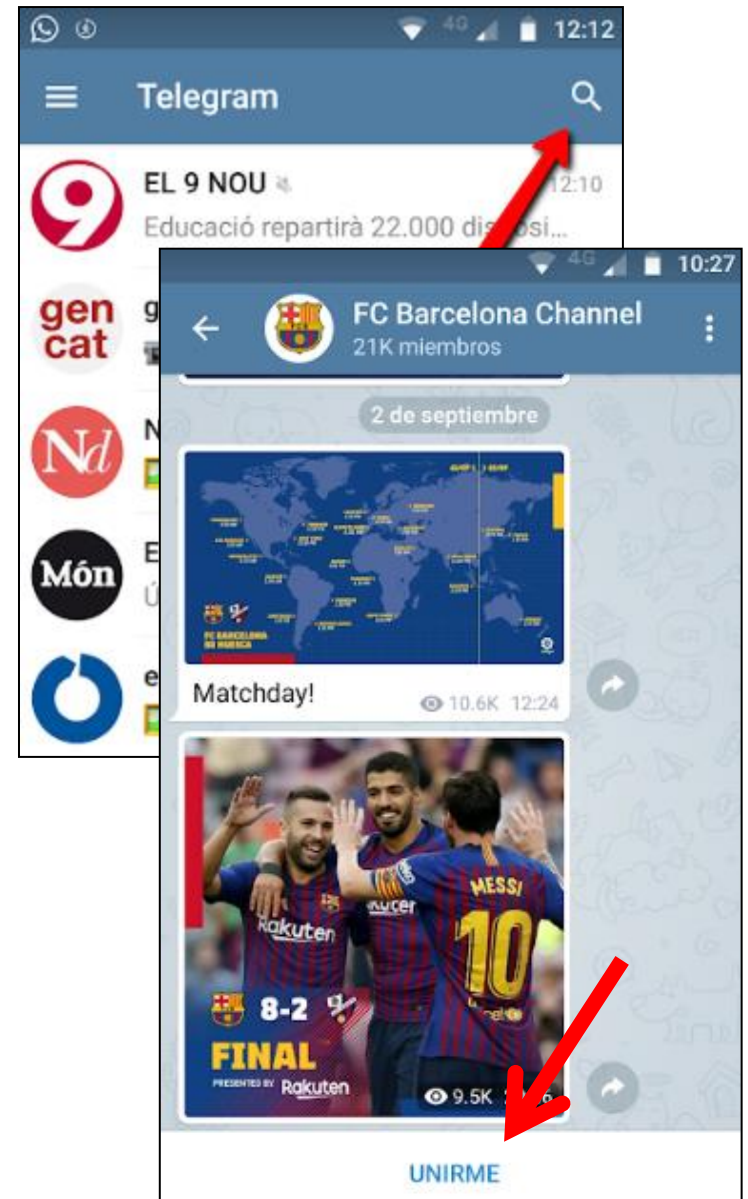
4G 12:12

Telegram

EL 9 NOU 12:10
Educació repartirà 22.000 dis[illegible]si...

gen cat
g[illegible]

Nd
N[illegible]

Món
E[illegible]

e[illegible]

4G 10:27

FC Barcelona Channel
21K miembros

2 de septiembre

FC BARCELONA SD HUESCA

Matchday!
10.6K 12:24

Rakuten
MESSI 10

8-2
FINAL
PRESENTED BY Rakuten

9.5K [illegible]

UNIRME